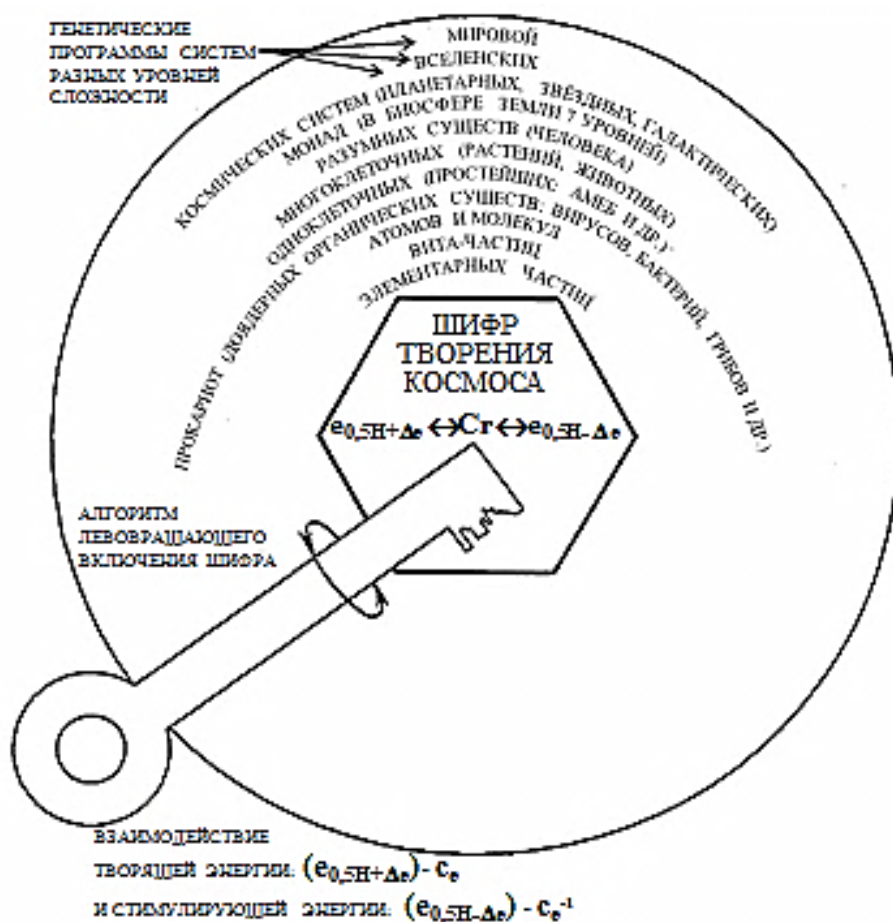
ГЕНЕТИЧЕСКИЕ ПРОГРАММЫ СИСТЕМ РАЗНЫХ УРОВНЕЙ СЛОЖНОСТИ

МИРОВОЙ

ВСЕЛЕНСКИХ

КОСМИЧЕСКИХ СИСТЕМ (ПЛАНЕТАРНЫХ, ЗВЁЗДНЫХ, ГАЛАКТИЧЕСКИХ)

МОНАД (В БИОСФЕРЕ ЗЕМЛИ 7 УРОВНЕЙ)

РАЗУМНЫХ СУЩЕСТВ (ЧЕЛОВЕКА)

МНОГОКЛЕТОЧНЫХ (РАСТЕНИЙ, ЖИВОТНЫХ)

ОДНОКЛЕТОЧНЫХ (ПРОСТЕЙШИХ: АМЕБ И ДР.)

ПРОКАРИОТ (ДОЯДЕРНЫХ ОРГАНИЧЕСКИХ СУЩЕСТВ: ВИРУСОВ, БАКТЕРИЙ, ГРИБОВ И ДР.)

АТОМОВ И МОЛЕКУЛ

ВИТА-ЧАСТИЦ

ЭЛЕМЕНТАРНЫХ ЧАСТИЦ

ШИФР ТВОРЕНИЯ КОСМОСА

$e_{0,5H+\Delta e} \leftrightarrow Cr \leftrightarrow e_{0,5H-\Delta e}$

АЛГОРИТМ ЛЕВОВРАЩАЮЩЕГО ВКЛЮЧЕНИЯ ШИФРА

ВЗАИМОДЕЙСТВИЕ

ТВОРЯЩЕЙ ЭНЕРГИИ: $(e_{0,5H+\Delta e}) - c_e$

И СТИМУЛИРУЮЩЕЙ ЭНЕРГИИ: $(e_{0,5H-\Delta e}) - c_e^{-1}$